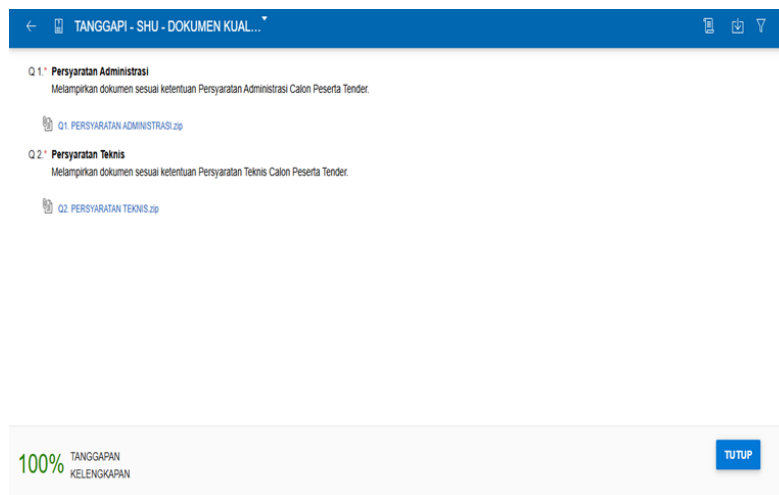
TANGGAPI - SHU - DOKUMEN KUAL...

Q 1.* Persyaratan Administrasi
Melampirkan dokumen sesuai ketentuan Persyaratan Administrasi Calon Peserta Tender.

Q1. PERSYARATAN ADMINISTRASI.zip

Q 2.* Persyaratan Teknis
Melampirkan dokumen sesuai ketentuan Persyaratan Teknis Calon Peserta Tender.

Q2. PERSYARATAN TEKNIS.zip

100% TANGGAPAN KELENGKAPAN

TUTUP